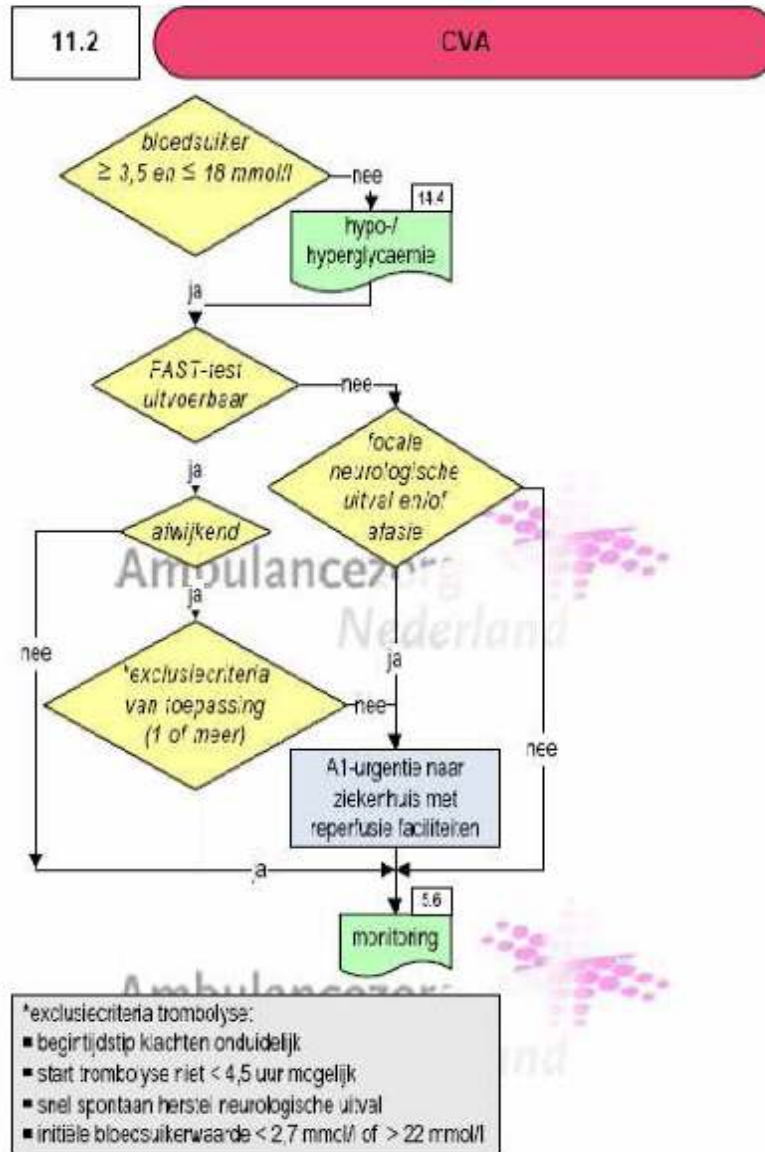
11.2

CVA

bloedsuiker $\geq 3,5$ en $\leq 18$ mmol/l

nee

14.4

hypo-/ hyperglycaemie

ja

FAST-test uitvoerbaar

nee

focale neurologische uitval en/of afasie

ja

afwijkend

Ambulancezorg Nederland

ja

nee

ja

*exclusiecriteria van toepassing (1 of meer)

nee

nee

A1-urgentie naar ziekenhuis met reperfusie faciliteiten

a

5.6

monitoring

Ambulancezorg Nederland

*exclusiecriteria trombolyse:
■ begintijdstip klachten onduidelijk
■ start trombolyse niet < 4,5 uur mogelijk
■ snel spontaan herstel neurologische uitval
■ initiële bloedsuikerwaarde < 2,7 mmol/l of > 22 mmol/l